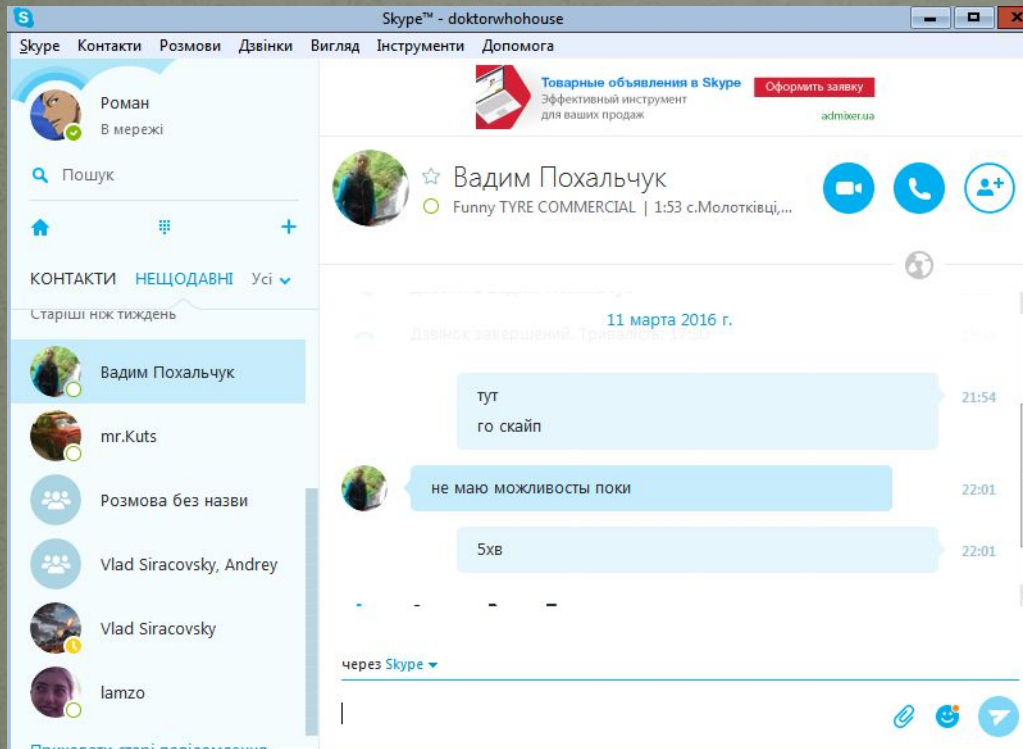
Skype™ - doktorwhohouse

Skype Контакти Розмови Дзвінки Вигляд Інструменти Допомога

Товарные объявления в Skype
Эффективный инструмент для ваших продаж
Оформить заявку
admixer.ua

Роман
В мережі

Пошук

КОНТАКТИ НЕЩОДАВНІ Усі

Старіші ніж тиждень

Вадим Похальчук
mr.Kuts
Розмова без назви
Vlad Siracovsky, Andrey
Vlad Siracovsky
lamzo

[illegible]

Вадим Похальчук
Funny TYRE COMMERCIAL | 1:53 с.Молотківці,...

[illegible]

11 марта 2016 г.

Дзвінок завершений. Тривалість: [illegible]

тут
го скайп
21:54

не маю можливосты поки
22:01

5хв
22:01

через Skype